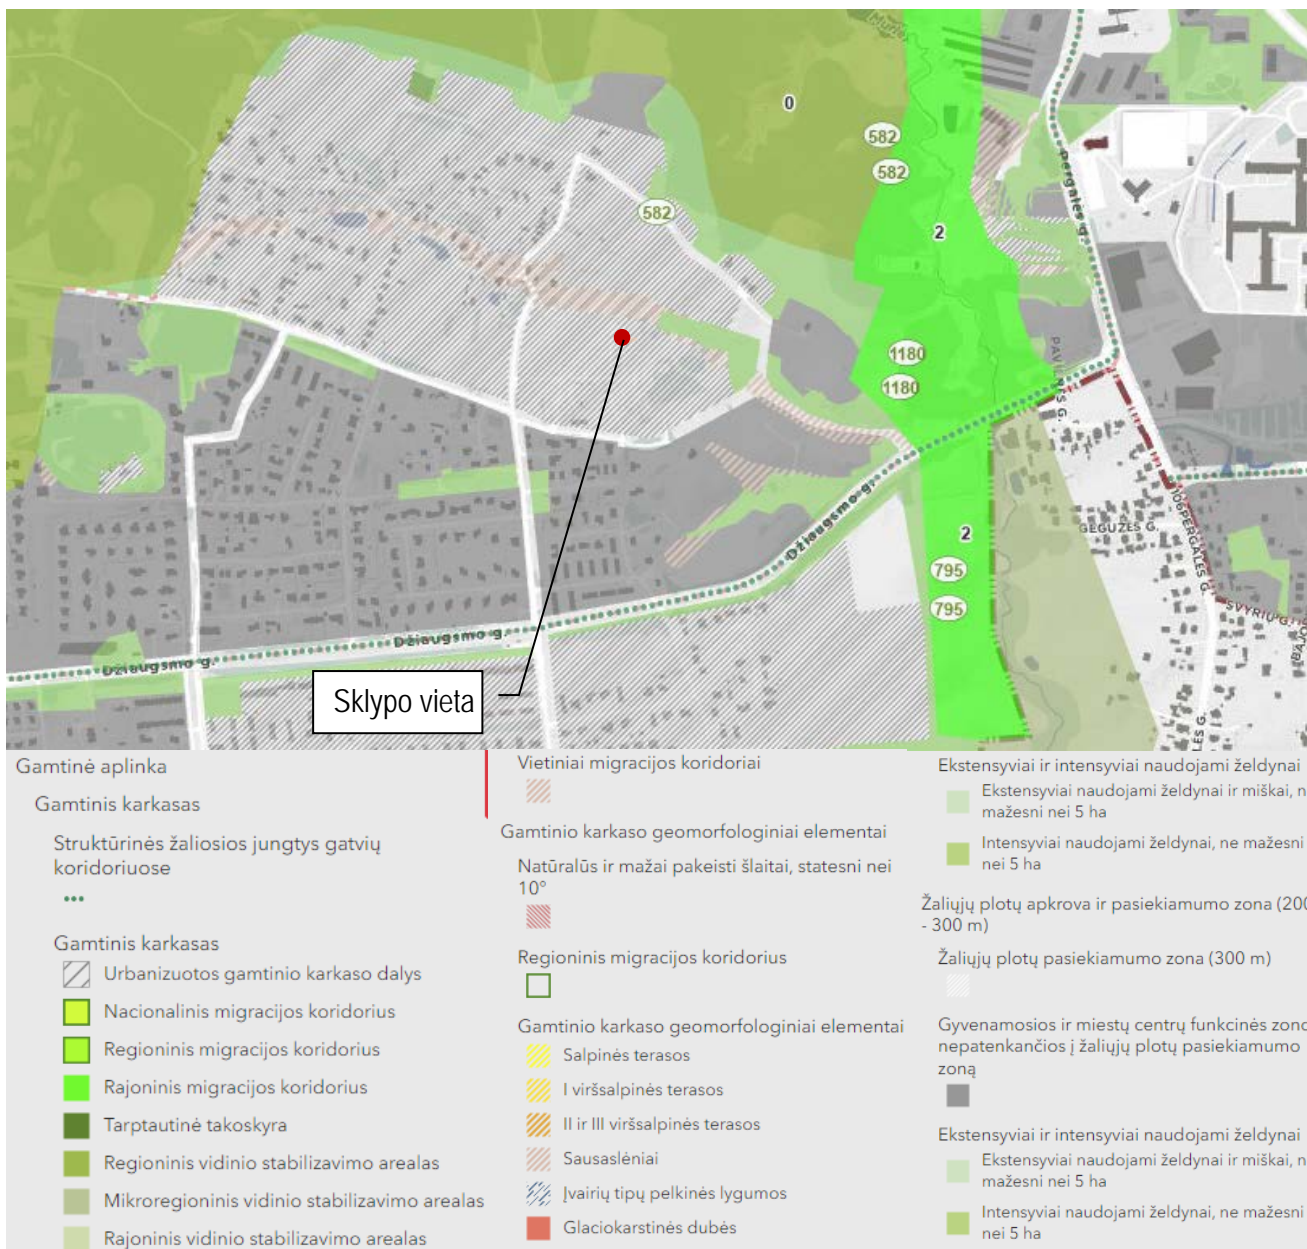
0
582
582
582
2
1180
1180
2
795
795
Pergalės g.
PAVILNIO G.
Džiaugsmo g.
Džiaugsmo g.
Džiaugsmo g.
GEGUŽĖS G.
JOBPERGALĖS G.
SVYRIŲ G.
Sklypo vieta

Gamtinė aplinka
Gamtinis karkasas
Struktūrinės žaliosios jungtys gatvių koridoriuose
Gamtinis karkasas
Urbanizuotos gamtinio karkaso dalys
Nacionalinis migracijos koridorius
Regioninis migracijos koridorius
Rajoninis migracijos koridorius
Tarptautinė takoskyra
Regioninis vidinio stabilizavimo arealas
Mikroregioninis vidinio stabilizavimo arealas
Rajoninis vidinio stabilizavimo arealas

Vietiniai migracijos koridoriai
Gamtinio karkaso geomorfologiniai elementai
Natūralūs ir mažai pakeisti šlaitai, statesni nei 10°
Regioninis migracijos koridorius
Gamtinio karkaso geomorfologiniai elementai
Salpinės terasos
I viršsalpinės terasos
II ir III viršsalpinės terasos
Sausaslėniai
Įvairių tipų pelkinės lygumos
Glaciokarstinės dubės

Ekstensyviai ir intensyviai naudojami želdynai
Ekstensyviai naudojami želdynai ir miškai, n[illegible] mažesni nei 5 ha
Intensyviai naudojami želdynai, ne mažesni nei 5 ha
Žaliųjų plotų apkrova ir pasiekiamumo zona (20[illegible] - 300 m)
Žaliųjų plotų pasiekiamumo zona (300 m)
Gyvenamosios ir miestų centrų funkcinės zon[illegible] nepatenkančios į žaliųjų plotų pasiekiamumo zoną
Ekstensyviai ir intensyviai naudojami želdynai
Ekstensyviai naudojami želdynai ir miškai, n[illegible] mažesni nei 5 ha
Intensyviai naudojami želdynai, ne mažesni nei 5 ha